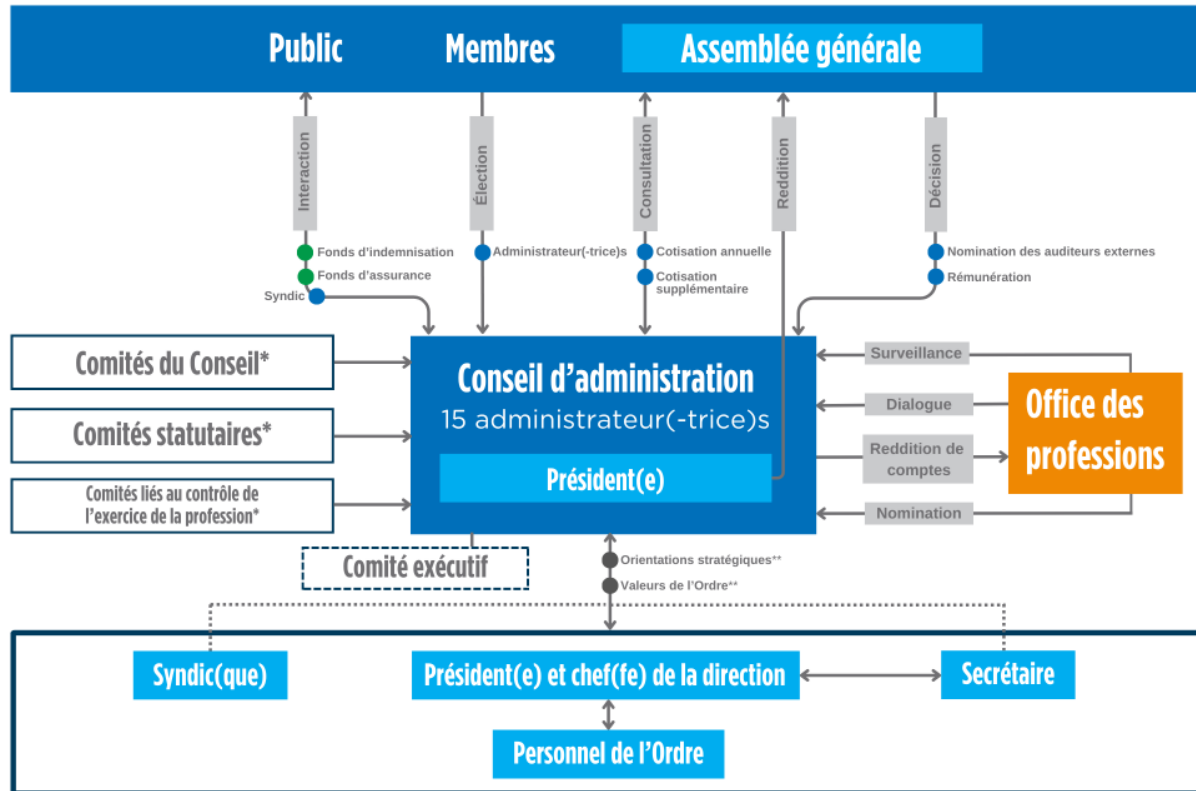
Public
Membres
Assemblée générale

Interaction
Élection
Consultation
Reddition
Décision

Fonds d'indemnisation
Fonds d'assurance
Syndic
Administrateur(-trice)s
Cotisation annuelle
Cotisation supplémentaire
Nomination des auditeurs externes
Rémunération

Comités du Conseil*
Comités statutaires*
Comités liés au contrôle de l'exercice de la profession*

Conseil d'administration
15 administrateur(-trice)s
Président(e)

Surveillance
Dialogue
Reddition de comptes
Nomination

Office des professions

Comité exécutif

Orientations stratégiques**
Valeurs de l'Ordre**

Syndic(que)
Président(e) et chef(fe) de la direction
Secrétaire
Personnel de l'Ordre